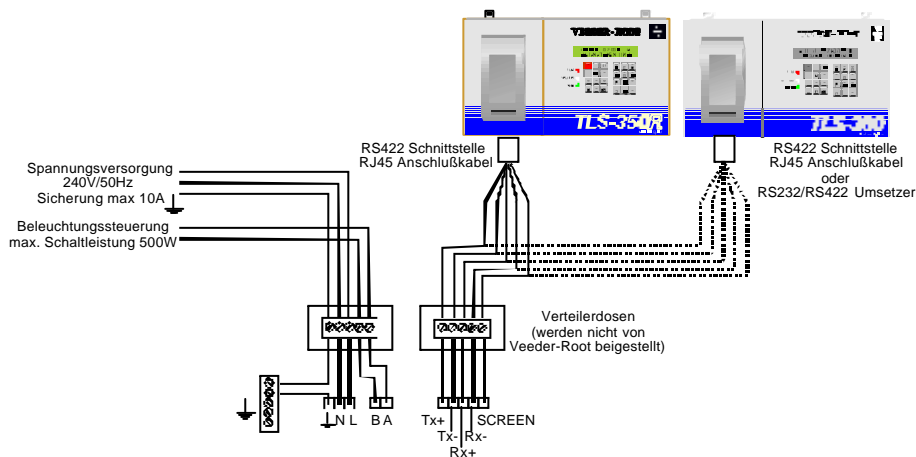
VEEDER-ROOT

TLS-350R

TLS-300

RS422 Schnittstelle
RJ45 Anschlußkabel

RS422 Schnittstelle
RJ45 Anschlußkabel
oder
RS232/RS422 Umsetzer

Spannungsversorgung
240V/50Hz
Sicherung max 10A

Beleuchtungssteuerung
max. Schaltleistung 500W

Verteilerdosen
(werden nicht von
Veeder-Root beigestellt)

N L B A

Tx+ Tx- Rx+ Rx- SCREEN